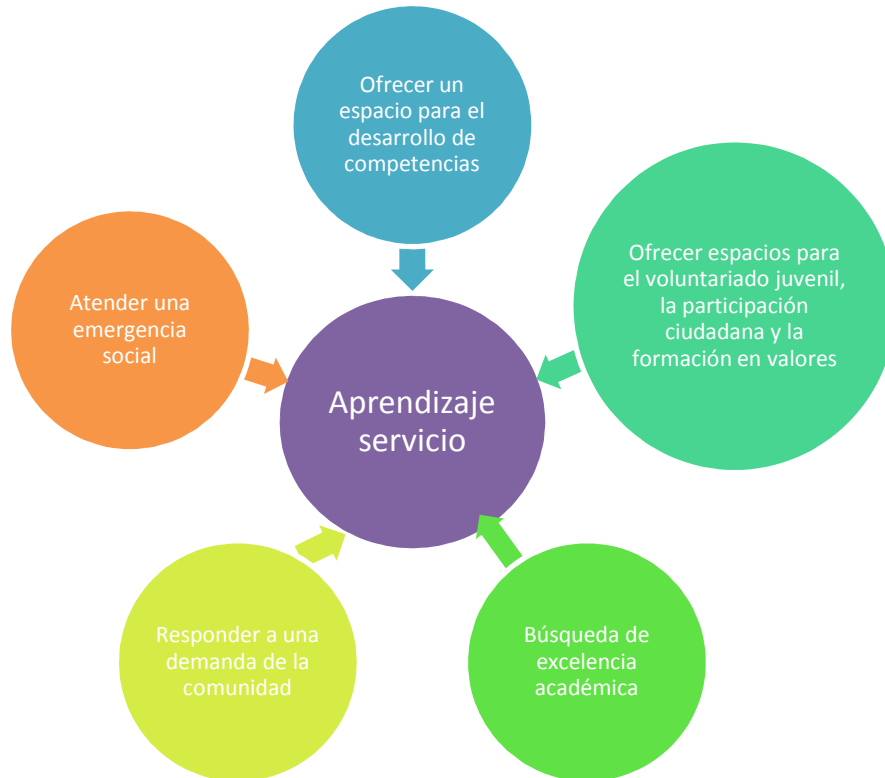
Ofrecer un espacio para el desarrollo de competencias

Atender una emergencia social

Ofrecer espacios para el voluntariado juvenil, la participación ciudadana y la formación en valores

Aprendizaje servicio

Responder a una demanda de la comunidad

Búsqueda de excelencia académica